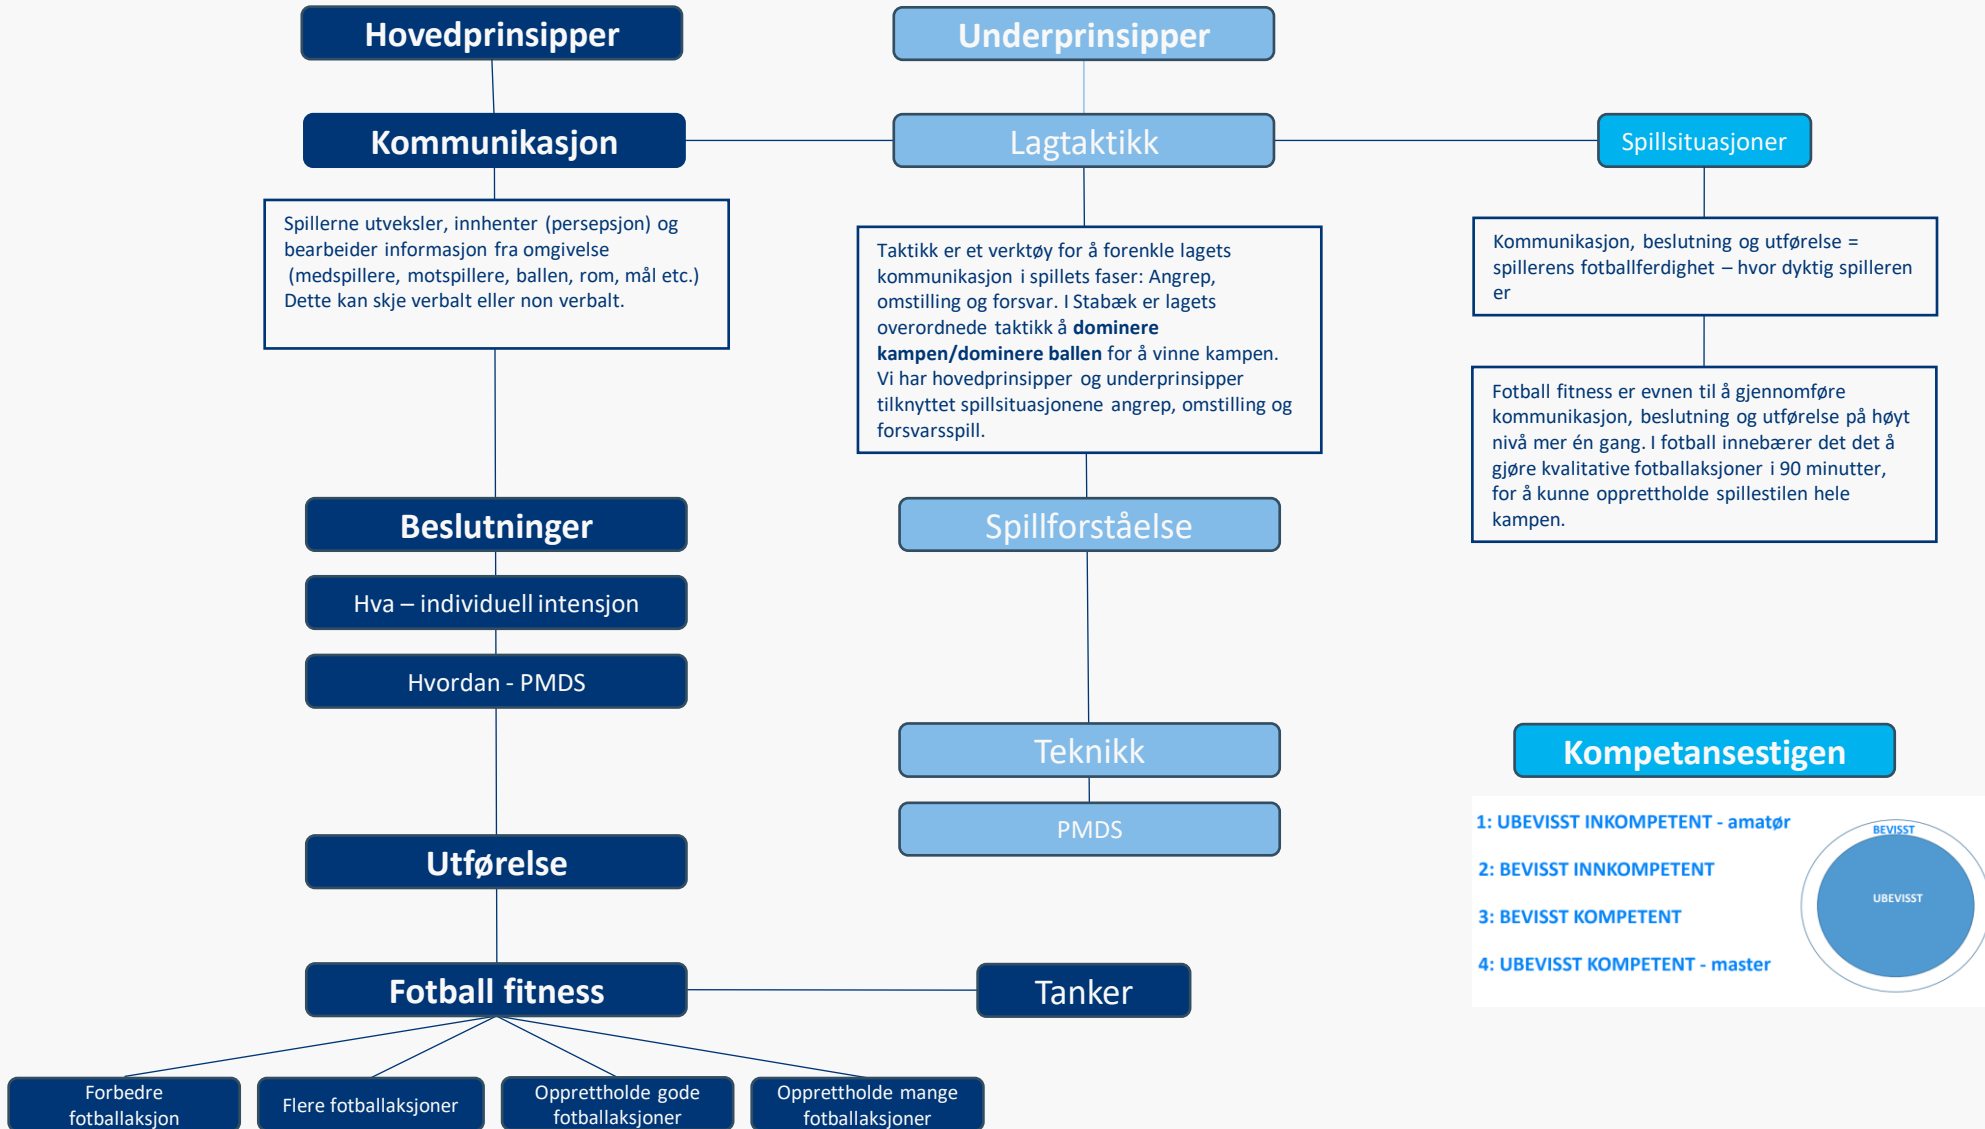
Hovedprinsipper

Underprinsipper

Kommunikasjon

Lagtaktikk

Spillsituasjoner

Spillerne utveksler, innhenter (persepsjon) og bearbeider informasjon fra omgivelse (medspillere, motspillere, ballen, rom, mål etc.) Dette kan skje verbalt eller non verbalt.

Taktikk er et verktøy for å forenkle lagets kommunikasjon i spillets faser: Angrep, omstilling og forsvar. I Stabæk er lagets overordnede taktikk å **dominere kampen/dominere ballen** for å vinne kampen. Vi har hovedprinsipper og underprinsipper tilknyttet spillsituasjonene angrep, omstilling og forsvarsspill.

Kommunikasjon, beslutning og utførelse = spillerens fotballferdighet – hvor dyktig spilleren er

Fotball fitness er evnen til å gjennomføre kommunikasjon, beslutning og utførelse på høyt nivå mer én gang. I fotball innebærer det det å gjøre kvalitative fotballaksjoner i 90 minutter, for å kunne opprettholde spillestilen hele kampen.

Beslutninger

Spillforståelse

Hva – individuell intensjon

Hvordan - PMDS

Teknikk

Kompetansestigen

PMDS

1: UBEVISST INKOMPETENT - amatør

2: BEVISST INNKOMPETENT

3: BEVISST KOMPETENT

4: UBEVISST KOMPETENT - master

BEVISST

UBEVISST

Utførelse

Fotball fitness

Tanker

Forbedre fotballaksjon

Flere fotballaksjoner

Opprettholde gode fotballaksjoner

Opprettholde mange fotballaksjoner